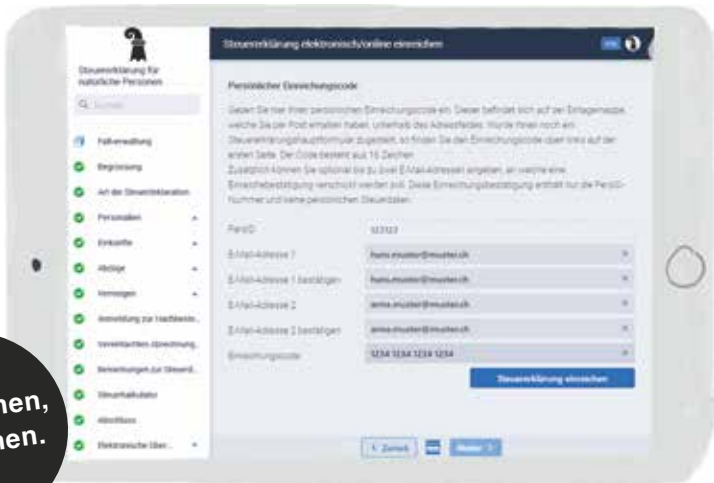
Steuererklärung für natürliche Personen

Q Suchen

Fallverwaltung
Begrüssung
Art der Steuerdeklaration
Personalien
Einkünfte
Abzüge
Vermögen
Anmeldung zur Nachbesteuerung
Vereinfachten Abrechnung
Bemerkungen zur Steuerd...
Steuerkalkulator
Abschluss
Elektronische Über...

Steuererklärung elektronisch/online einreichen

Persönlicher Einreichungscode

Geben Sie hier Ihren persönlichen Einreichungscode ein. Dieser befindet sich auf der Entlagemappe, welche Sie per Post erhalten haben, unterhalb des Adressfeldes. Wurde Ihnen noch ein Steuererklärungshauptformular zugestellt, so finden Sie den Einreichungscode oben links auf der ersten Seite. Der Code besteht aus 16 Zeichen.
Zusätzlich können Sie optional bis zu zwei E-Mail-Adressen angeben, an welche eine Einreichebestätigung verschickt werden soll. Diese Einreichungsbestätigung enthält nur die PersID-Nummer und keine persönlichen Steuerdaten.

PersID 123123
E-Mail-Adresse 1 hans.muster@muster.ch
E-Mail-Adresse 1 bestätigen hans.muster@muster.ch
E-Mail-Adresse 2 anna.muster@muster.ch
E-Mail-Adresse 2 bestätigen anna.muster@muster.ch
Einreichungscode 1234 1234 1234 1234

Steuererklärung einreichen

< Zurück Weiter >

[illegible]hen,
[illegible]hen.